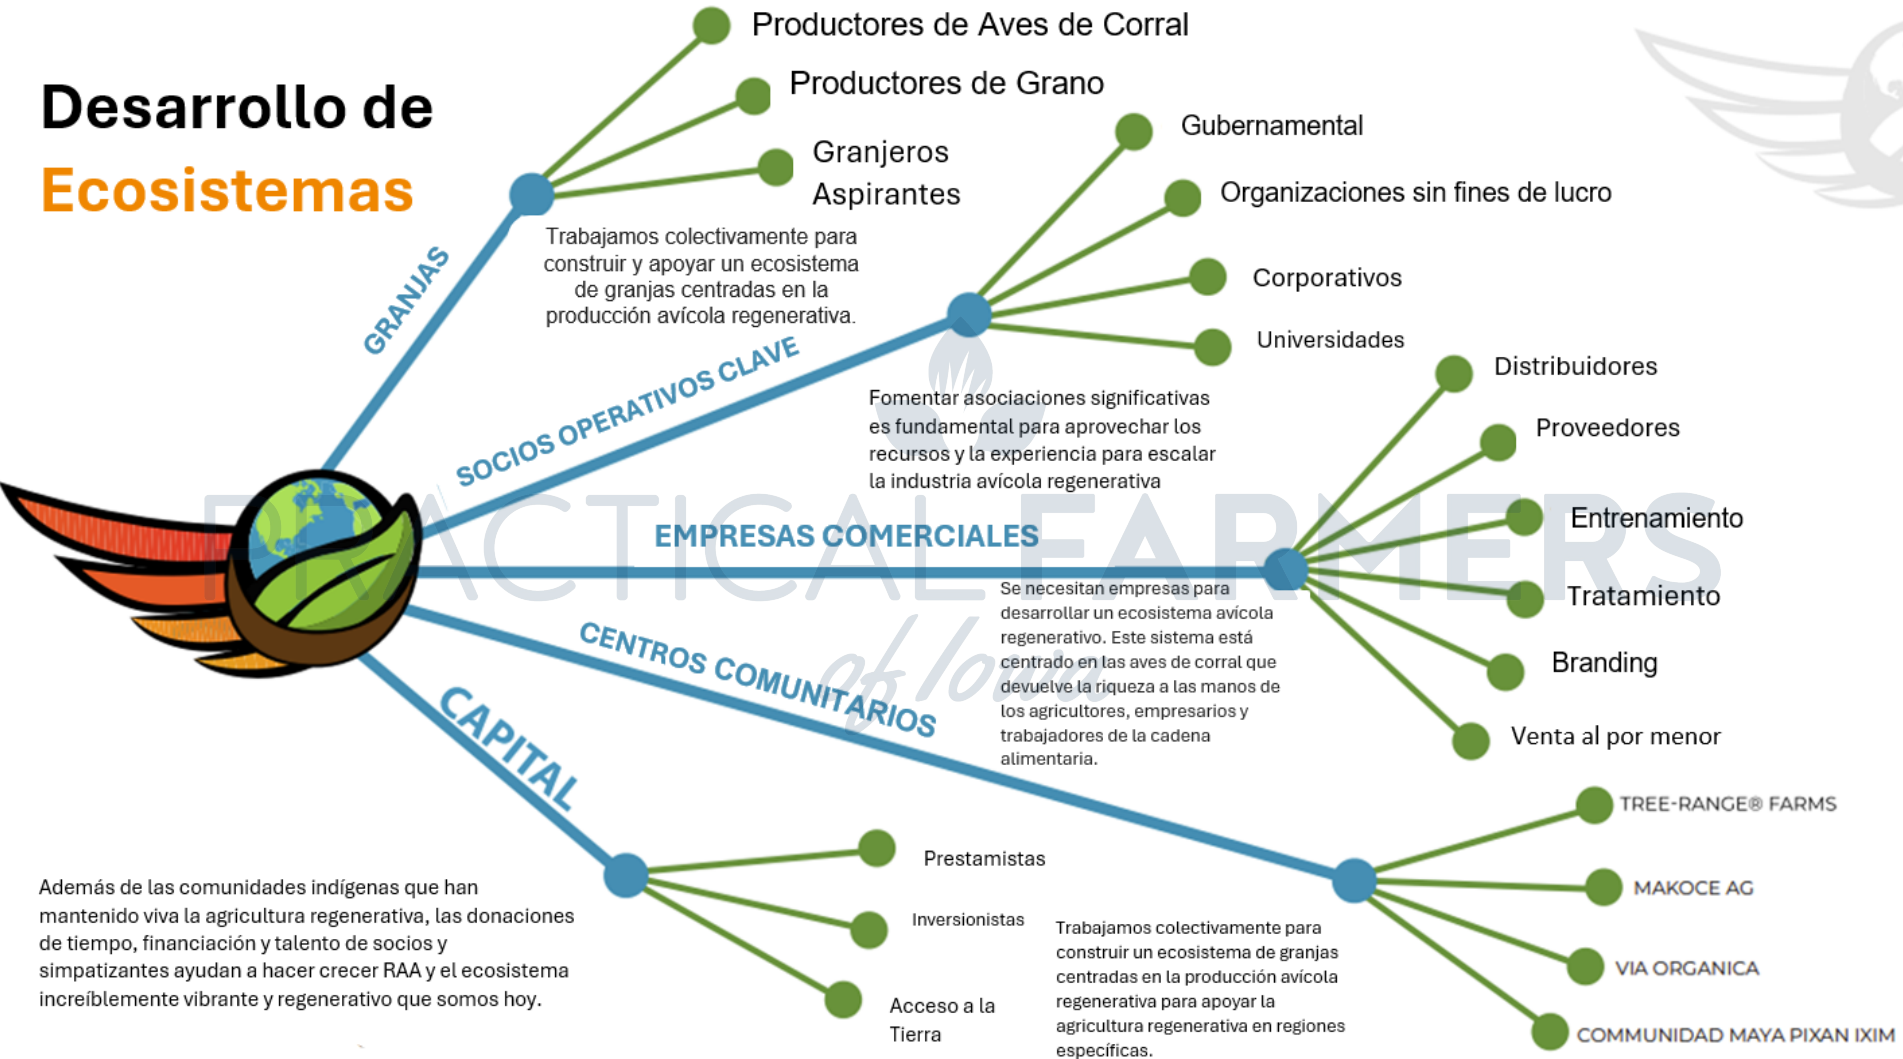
Desarrollo de Ecosistemas

GRANJAS

Productores de Aves de Corral

Productores de Grano

Granjeros Aspirantes

Trabajamos colectivamente para construir y apoyar un ecosistema de granjas centradas en la producción avícola regenerativa.

SOCIOS OPERATIVOS CLAVE

Gubernamental

Organizaciones sin fines de lucro

Corporativos

Universidades

Fomentar asociaciones significativas es fundamental para aprovechar los recursos y la experiencia para escalar la industria avícola regenerativa

EMPRESAS COMERCIALES

Distribuidores

Proveedores

Entrenamiento

Tratamiento

Branding

Venta al por menor

Se necesitan empresas para desarrollar un ecosistema avícola regenerativo. Este sistema está centrado en las aves de corral que devuelve la riqueza a las manos de los agricultores, empresarios y trabajadores de la cadena alimentaria.

PRACTICAL FARMERS of Iowa

CENTROS COMUNITARIOS

TREE-RANGE® FARMS

MAKOCE AG

VIA ORGANICA

COMMUNIDAD MAYA PIXAN IXIM

Trabajamos colectivamente para construir un ecosistema de granjas centradas en la producción avícola regenerativa para apoyar la agricultura regenerativa en regiones específicas.

CAPITAL

Prestamistas

Inversionistas

Acceso a la Tierra

Además de las comunidades indígenas que han mantenido viva la agricultura regenerativa, las donaciones de tiempo, financiación y talento de socios y simpatizantes ayudan a hacer crecer RAA y el ecosistema increíblemente vibrante y regenerativo que somos hoy.